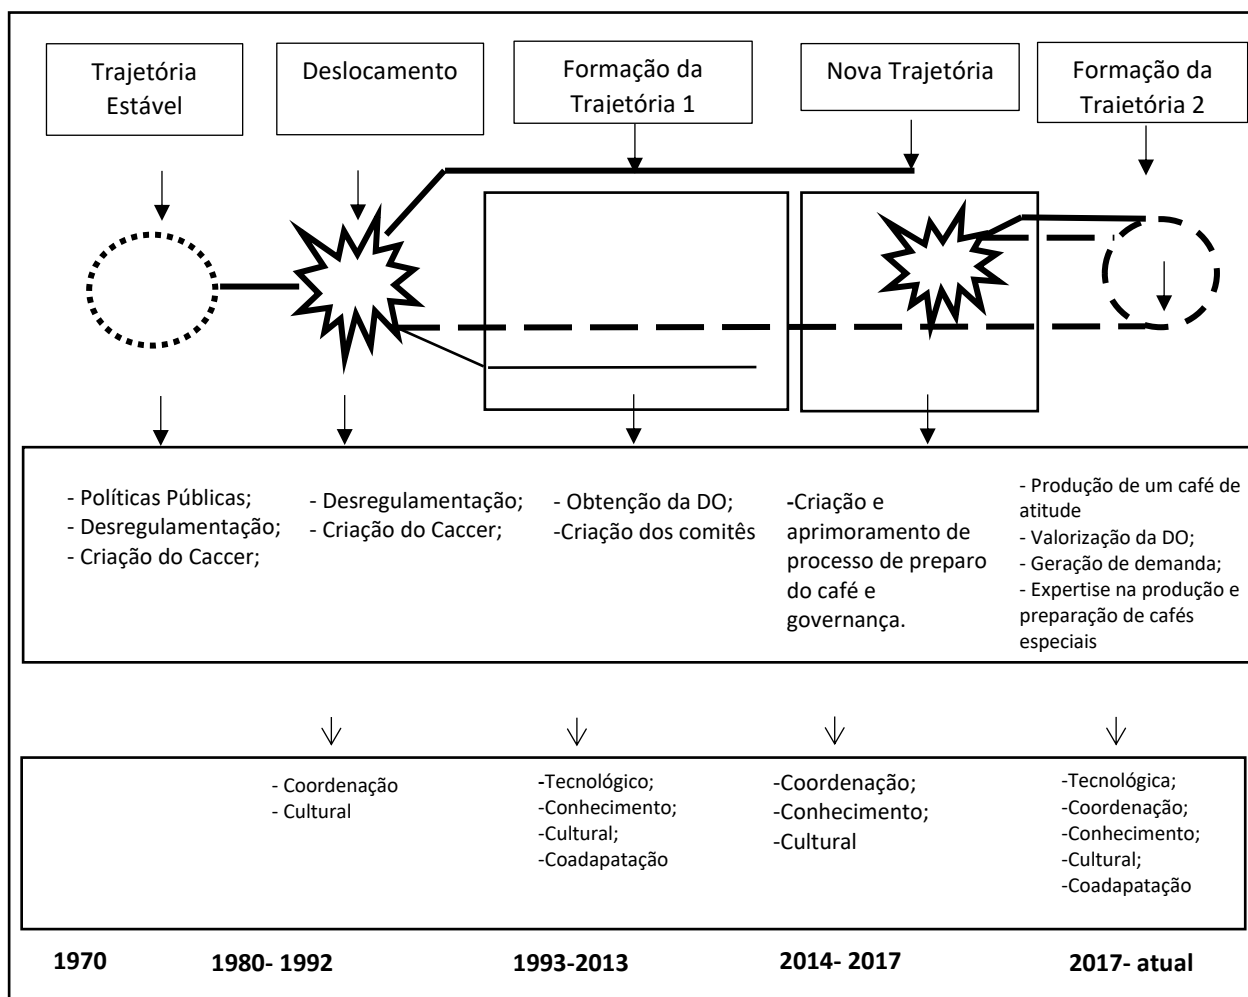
Trajetória Estável

Deslocamento

Formação da Trajetória 1

Nova Trajetória

Formação da Trajetória 2

- Políticas Públicas;
- Desregulamentação;
- Criação do Caccer;

- Desregulamentação;
- Criação do Caccer;

- Obtenção da DO;
-Criação dos comitês

-Criação e aprimoramento de processo de preparo do café e governança.

- Produção de um café de atitude
- Valorização da DO;
- Geração de demanda;
- Expertise na produção e preparação de cafés especiais

- Coordenação
- Cultural

-Tecnológico;
-Conhecimento;
-Cultural;
-Coadapatação

-Coordenação;
-Conhecimento;
-Cultural

-Tecnológica;
-Coordenação;
-Conhecimento;
-Cultural;
-Coadapatação

1970

1980- 1992

1993-2013

2014- 2017

2017- atual